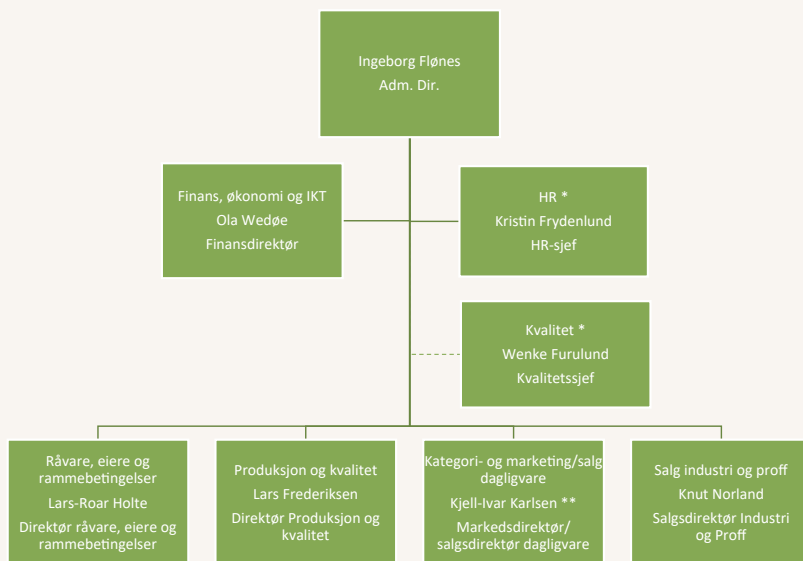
Ingeborg Flønes
Adm. Dir.

Finans, økonomi og IKT
Ola Wedøe
Finansdirektør

HR *
Kristin Frydenlund
HR-sjef

Kvalitet *
Wenke Furulund
Kvalitetssjef

Råvare, eiere og rammebetingelser
Lars-Roar Holte
Direktør råvare, eiere og rammebetingelser

Produksjon og kvalitet
Lars Frederiksen
Direktør Produksjon og kvalitet

Kategori- og marketing/salg dagligvare
Kjell-Ivar Karlsen **
Markedsdirektør/ salgsdirektør dagligvare

Salg industri og proff
Knut Norland
Salgsdirektør Industri og Proff